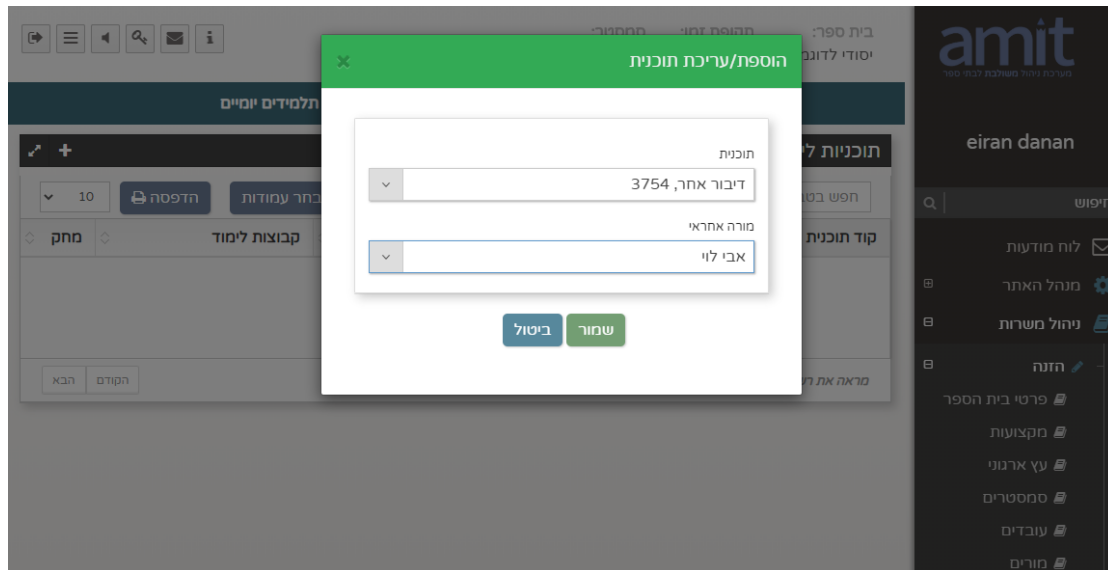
amit
מערכת ניהול משולבת לבתי ספר

eiran danan

חיפוש

לוח מודעות
מנהל האתר
ניהול משרות
הזנה
פרטי בית הספר
מקצועות
עץ ארגוני
סמסטרים
עובדים
מורים

בית ספר: יסודי לדוגמ
תקופת זמן:
סמסטר:

תלמידים יומיים

תוכניות ל

חפש בטו
בחר עמודות
הדפסה
10

קוד תוכנית
קבוצות לימוד
מחק

מראה את ר
הקודם
הבא

הוספת/עריכת תוכנית

תוכנית
דיבור אחר, 3754

מורה אחראי
אבי לוי

שמור
ביטול